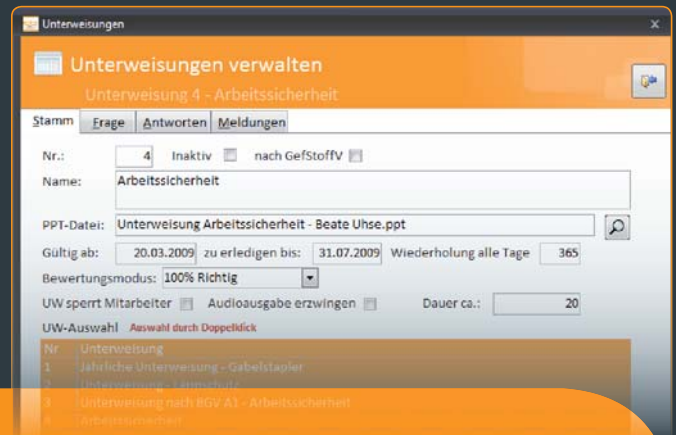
Unterweisungen

Unterweisungen verwalten

Unterweisung 4 - Arbeitssicherheit

Stamm | Frage | Antworten | Meldungen

Nr.: 4 Inaktiv nach GefStoffV

Name: Arbeitssicherheit

PPT-Datei: Unterweisung Arbeitssicherheit - Beate Uhse.ppt

Gültig ab: 20.03.2009 zu erledigen bis: 31.07.2009 Wiederholung alle Tage 365

Bewertungsmodus: 100% Richtig

UW sperrt Mitarbeiter Audioausgabe erzwingen Dauer ca.: 20

UW-Auswahl Auswahl durch Doppelklick

| Nr | Unterweisung |
|---|---|
| 1 | Jährliche Unterweisung - Gabelstapler |
| 2 | Unterweisung - Lärmschutz |
| 3 | Unterweisung nach BGV A1 - Arbeitssicherheit |
| 4 | Arbeitssicherheit |